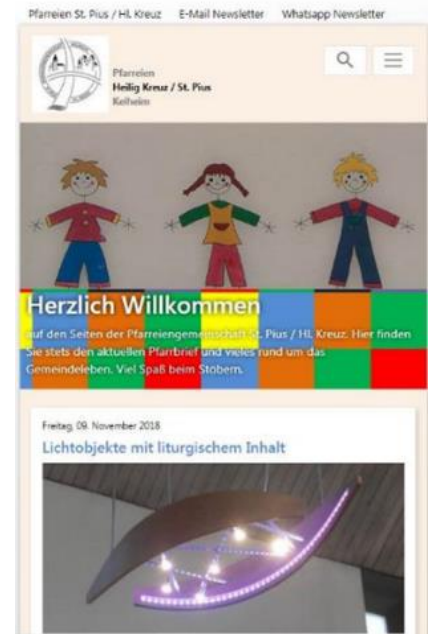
Pfarreien St. Pius / Hl. Kreuz E-Mail Newsletter Whatsapp Newsletter

Pfarreien
Heilig Kreuz / St. Pius
Kelheim

Herzlich Willkommen

auf den Seiten der Pfarreiengemeinschaft St. Pius / Hl. Kreuz. Hier finden Sie stets den aktuellen Pfarrbrief und vieles rund um das Gemeindeleben. Viel Spaß beim Stöbern.

Freitag, 09. November 2018

Lichtobjekte mit liturgischem Inhalt